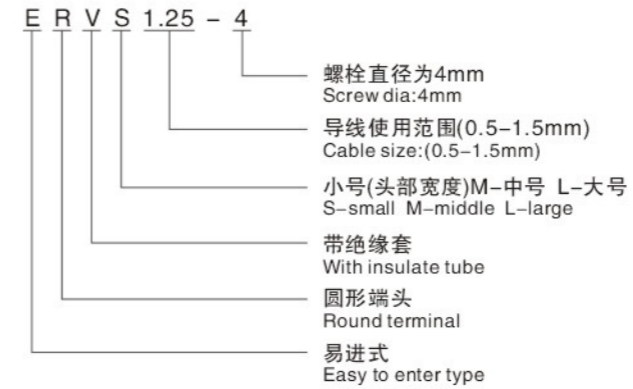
E R V S 1.25 – 4

螺栓直径为4mm
Screw dia:4mm

导线使用范围(0.5–1.5mm)
Cable size:(0.5–1.5mm)

小号(头部宽度)M–中号 L–大号
S–small M–middle L–large

带绝缘套
With insulate tube

圆形端头
Round terminal

易进式
Easy to enter type